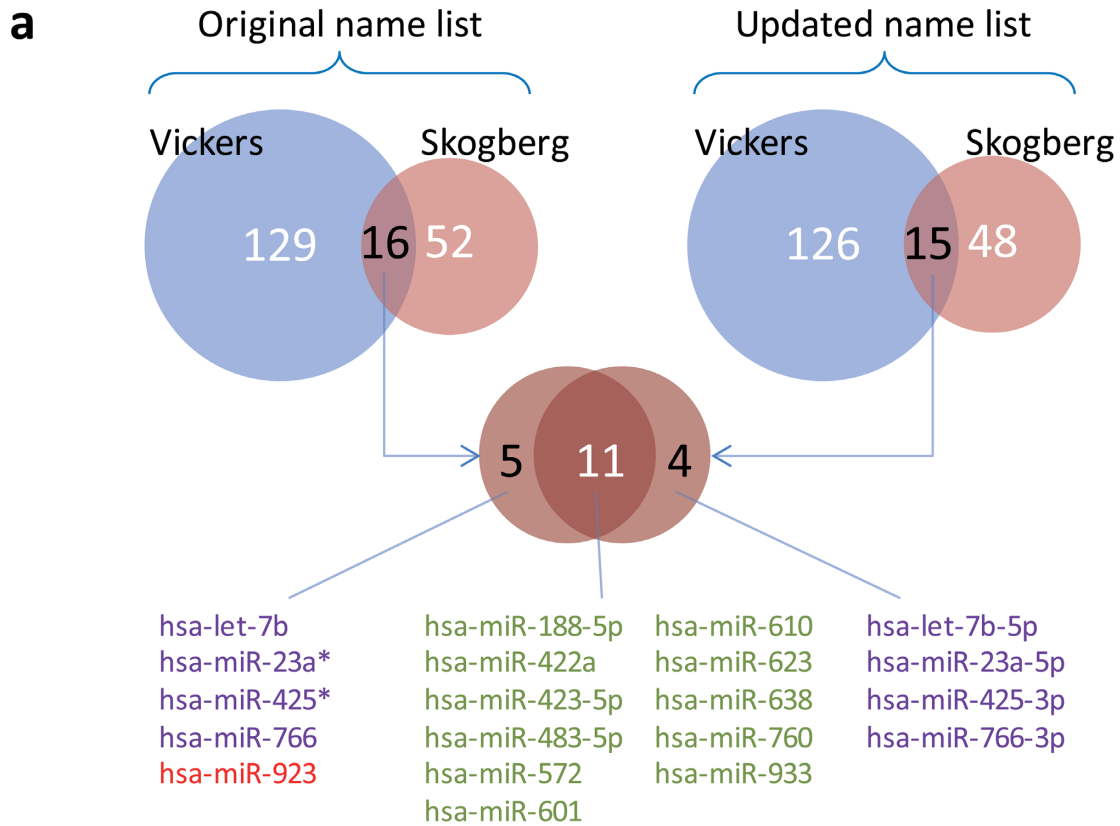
a

Original name list

Vickers

Skogberg

129

16

52

Updated name list

Vickers

Skogberg

126

15

48

5

11

4

hsa-let-7b
hsa-miR-23a*
hsa-miR-425*
hsa-miR-766
hsa-miR-923

hsa-miR-188-5p
hsa-miR-422a
hsa-miR-423-5p
hsa-miR-483-5p
hsa-miR-572
hsa-miR-601

hsa-miR-610
hsa-miR-623
hsa-miR-638
hsa-miR-760
hsa-miR-933

hsa-let-7b-5p
hsa-miR-23a-5p
hsa-miR-425-3p
hsa-miR-766-3p